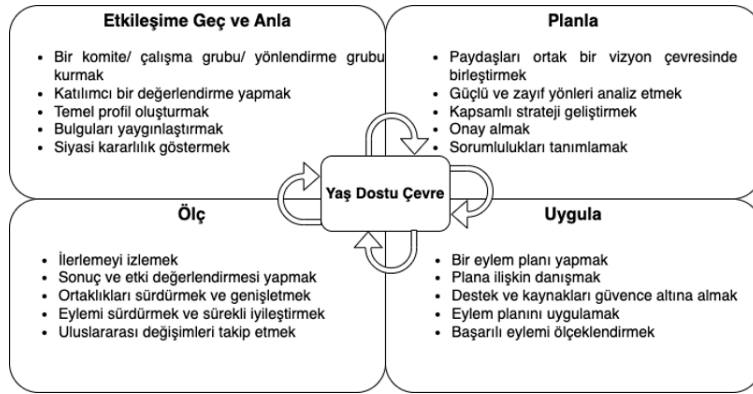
Etkileşime Geç ve Anla

- Bir komite/ çalışma grubu/ yönlendirme grubu kurmak
- Katılımcı bir değerlendirme yapmak
- Temel profil oluşturmak
- Bulguları yaygınlaştırmak
- Siyasi kararlılık göstermek

Planla

- Paydaşları ortak bir vizyon çevresinde birleştirmek
- Güçlü ve zayıf yönleri analiz etmek
- Kapsamlı strateji geliştirmek
- Onay almak
- Sorumlulukları tanımlamak

Yaş Dostu Çevre

Ölç

- İlerlemeyi izlemek
- Sonuç ve etki değerlendirmesi yapmak
- Ortaklıkları sürdürmek ve genişletmek
- Eylemi sürdürmek ve sürekli iyileştirmek
- Uluslararası değişimleri takip etmek

Uygula

- Bir eylem planı yapmak
- Plana ilişkin danışmak
- Destek ve kaynakları güvence altına almak
- Eylem planını uygulamak
- Başarılı eylemi ölçeklendirmek